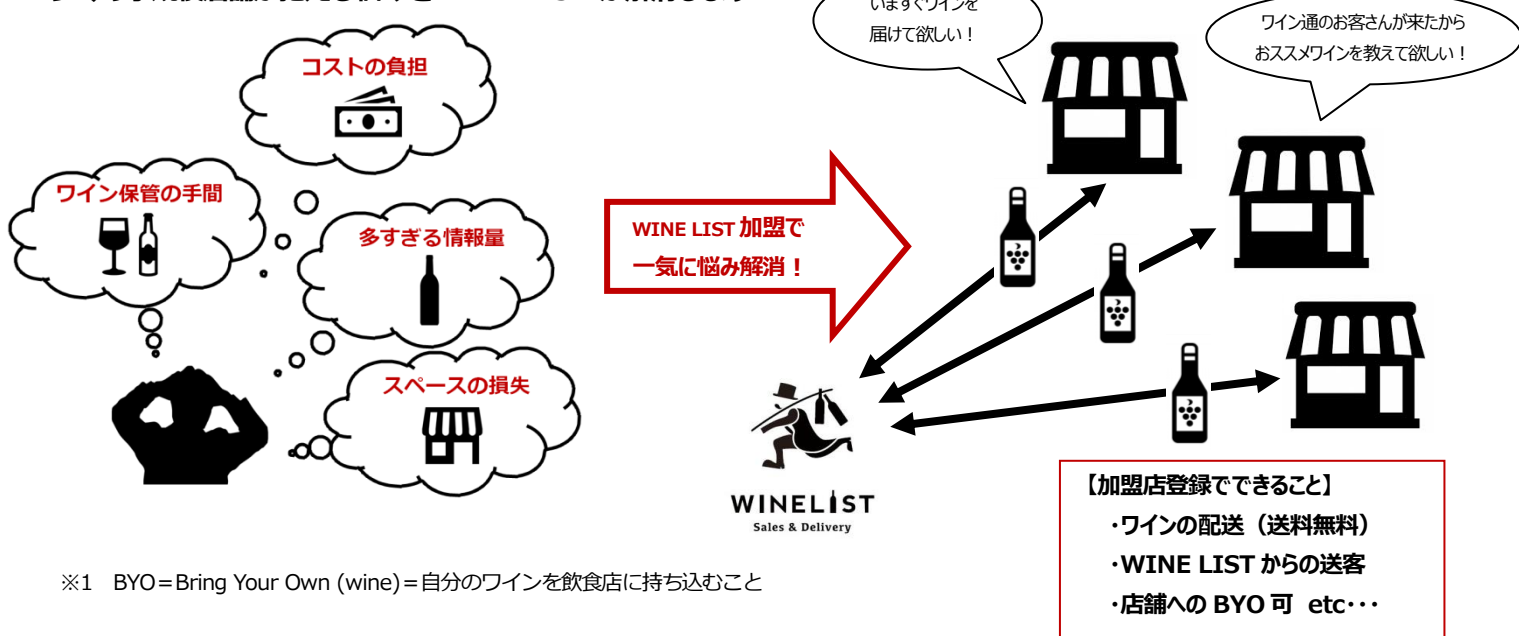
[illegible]

いますぐワインを届けて欲しい！

ワイン通のお客さんが来たからおススメワインを教えて欲しい！

コストの負担

ワイン保管の手間

多すぎる情報量

スペースの損失

WINE LIST 加盟で一気に悩み解消！

WINELIST
Sales & Delivery

※1　BYO＝Bring Your Own (wine)＝自分のワインを飲食店に持ち込むこと

【加盟店登録でできること】
・ワインの配送（送料無料）
・WINE LIST からの送客
・店舗への BYO 可　etc･･･